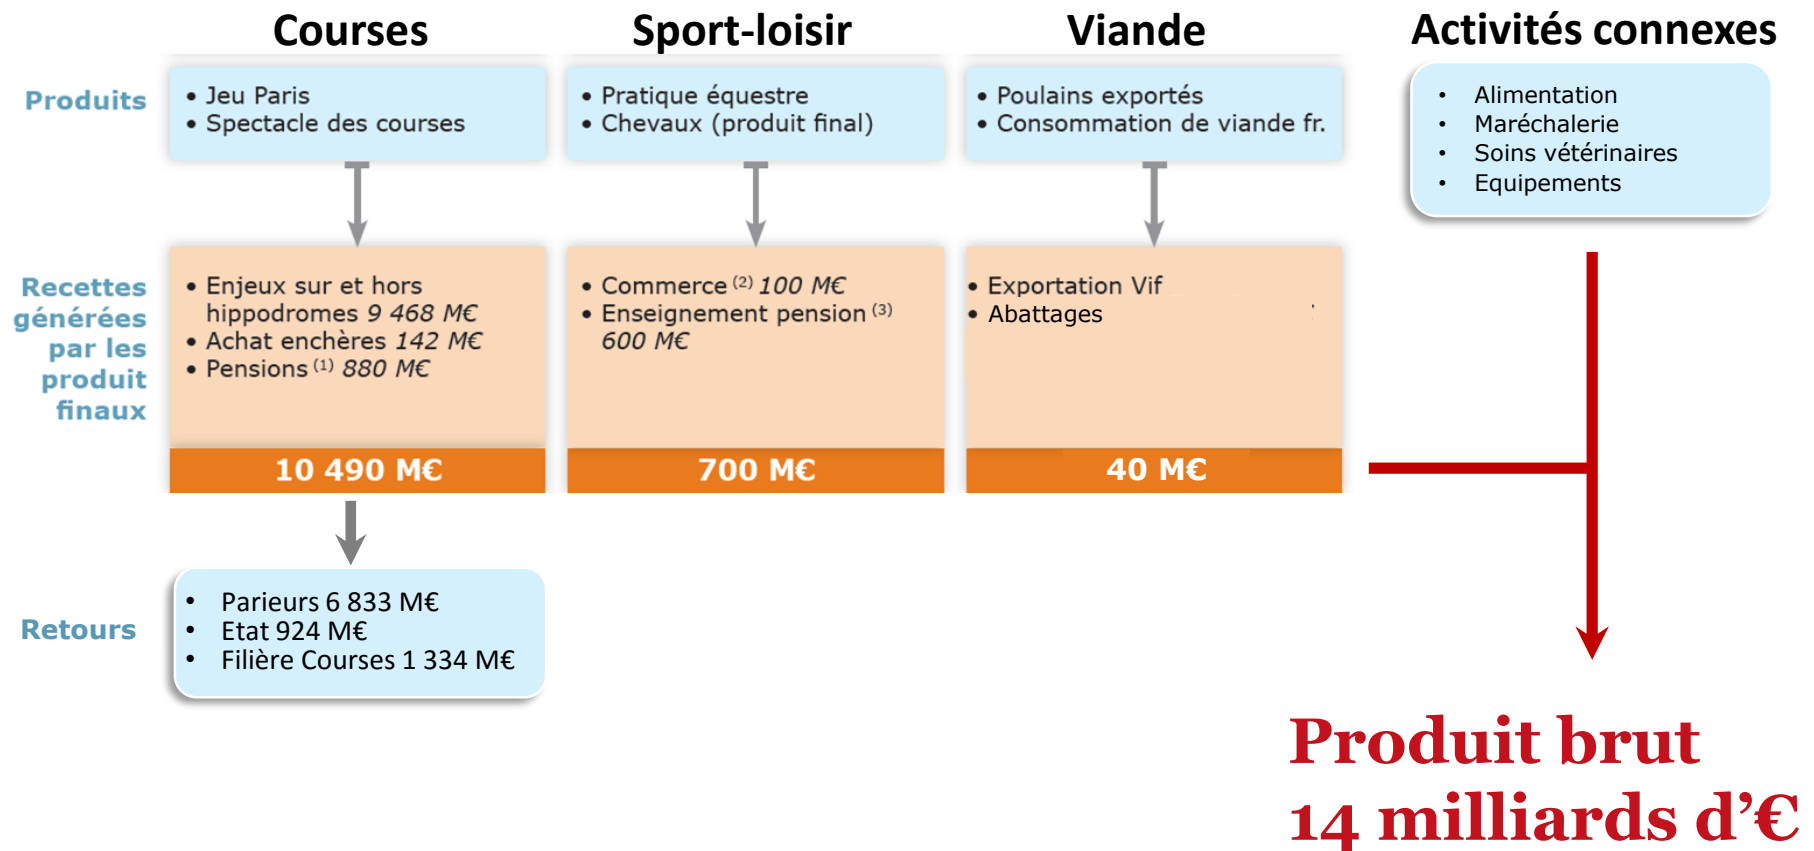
Courses

Sport-loisir

Viande

Activités connexes

Produits

• Jeu Paris
• Spectacle des courses

• Pratique équestre
• Chevaux (produit final)

• Poulains exportés
• Consommation de viande fr.

• Alimentation
• Maréchalerie
• Soins vétérinaires
• Equipements

Recettes générées par les produit finaux

• Enjeux sur et hors hippodromes 9 468 M€
• Achat enchères 142 M€
• Pensions $^{(1)}$ 880 M€

10 490 M€

• Commerce $^{(2)}$ 100 M€
• Enseignement pension $^{(3)}$ 600 M€

700 M€

• Exportation Vif
• Abattages

40 M€

Retours

• Parieurs 6 833 M€
• Etat 924 M€
• Filière Courses 1 334 M€

Produit brut
14 milliards d'€